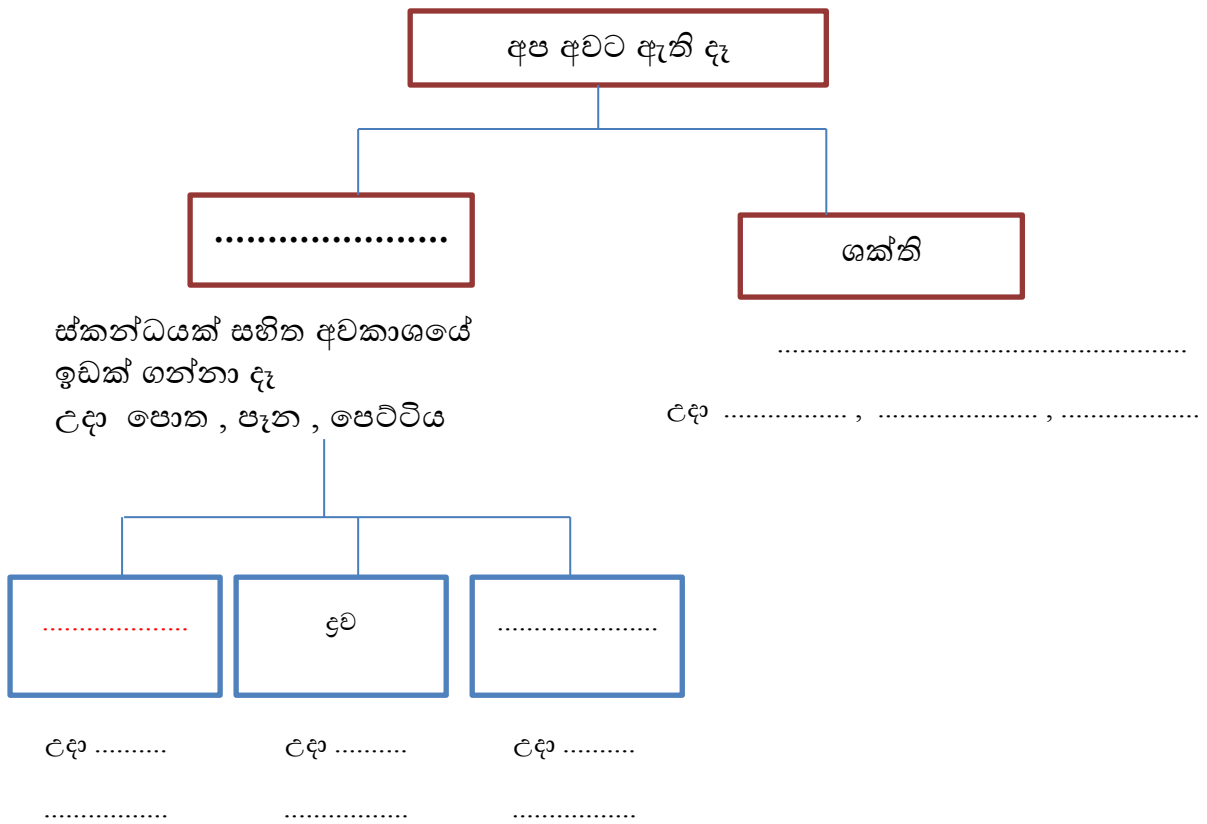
අප අවට ඇති දෑ

.......................

ශක්ති

ස්කන්ධයක් සහිත අවකාශයේ ඉඩක් ගන්නා දෑ
උදා පොත , පෑන , පෙට්ටිය

...................................................

උදා ................ , ..................... , ..................

...................

ද්‍රව

.....................

උදා ..........

.................

උදා ..........

.................

උදා ..........

.................